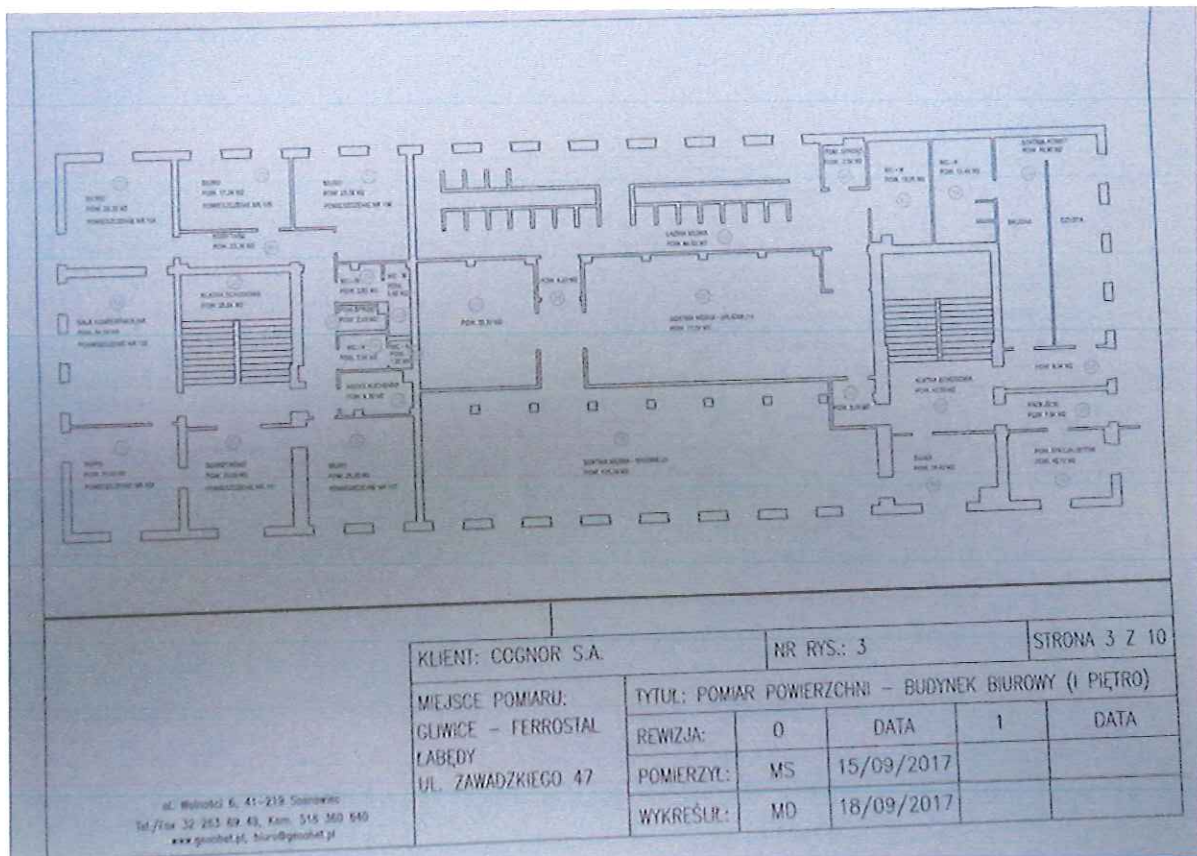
BIURO
BIURO
BIURO
KLATKA SCHODOWA
SALA KONFERENCYJNA
BIURO
BIURO
BIURO
KUCHNIA
SZATNIA MĘSKA
SZATNIA MĘSKA - UMYWALNIA
SZATNIA MĘSKA - BRUDNA
KLATKA SCHODOWA
BIURO
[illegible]

KLIENT: COGNOR S.A.

NR RYS.: 3

STRONA 3 Z 10

MIEJSCE POMIARU:
GLIWICE - FERROSTAL ŁABĘDY
UL. ZAWADZKIEGO 47

TYTUŁ: POMIAR POWIERZCHNI - BUDYNEK BIUROWY (I PIĘTRO)

| REWIZJA: | 0 | DATA | 1 | DATA |
|---|---|---|---|---|
| POMIERZYŁ: | MS | 15/09/2017 | | |
| WYKREŚLIŁ: | MD | 18/09/2017 | | |

ul. Wolności 6, 41-219 Sosnowiec
Tel./Fax 32 263 69 43, Kom. 516 360 640
www.geonet.pl, biuro@geonet.pl